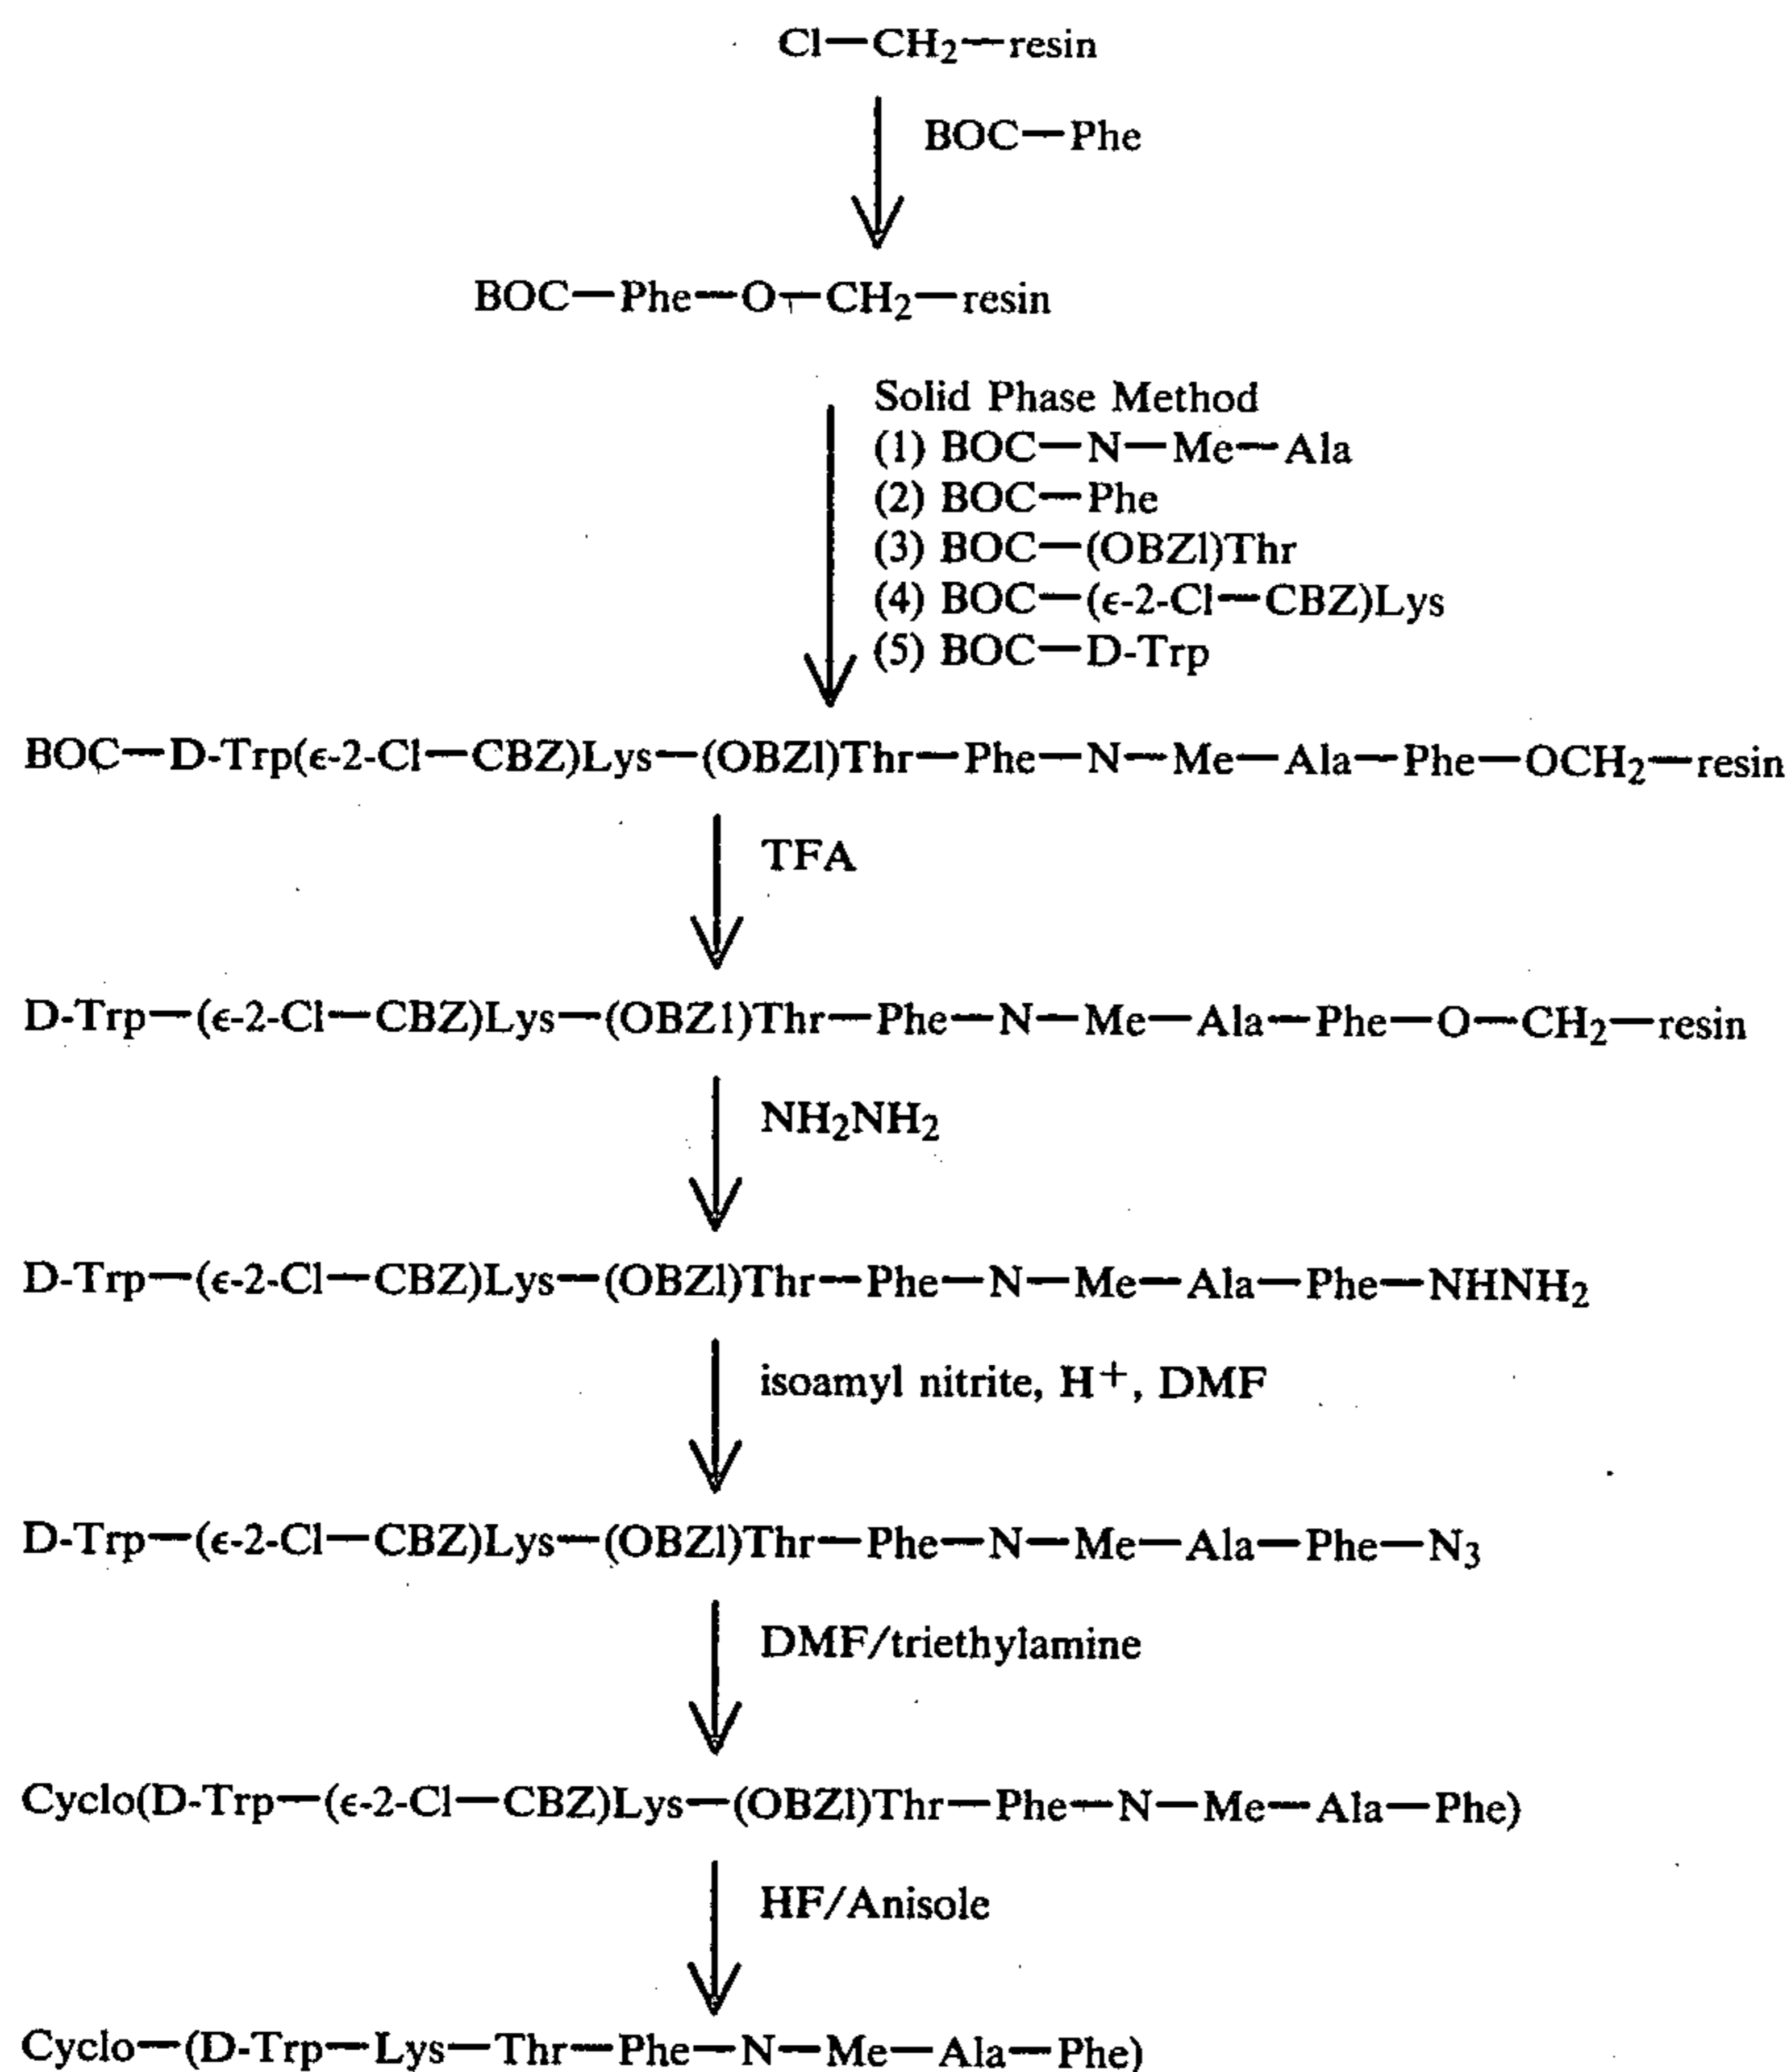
Cl—$CH_2$—resin

BOC—Phe

BOC—Phe—O—$CH_2$—resin

Solid Phase Method
(1) BOC—N—Me—Ala
(2) BOC—Phe
(3) BOC—(OBZl)Thr
(4) BOC—(ϵ-2-Cl—CBZ)Lys
(5) BOC—D-Trp

BOC—D-Trp(ϵ-2-Cl—CBZ)Lys—(OBZl)Thr—Phe—N—Me—Ala—Phe—$OCH_2$—resin

TFA

D-Trp—(ϵ-2-Cl—CBZ)Lys—(OBZ1)Thr—Phe—N—Me—Ala—Phe—O—$CH_2$—resin

$NH_2NH_2$

D-Trp—(ϵ-2-Cl—CBZ)Lys—(OBZl)Thr—Phe—N—Me—Ala—Phe—$NHNH_2$

isoamyl nitrite, $H^+$, DMF

D-Trp—(ϵ-2-Cl—CBZ)Lys—(OBZl)Thr—Phe—N—Me—Ala—Phe—$N_3$

DMF/triethylamine

Cyclo(D-Trp—(ϵ-2-Cl—CBZ)Lys—(OBZl)Thr—Phe—N—Me—Ala—Phe)

HF/Anisole

Cyclo—(D-Trp—Lys—Thr—Phe—N—Me—Ala—Phe)